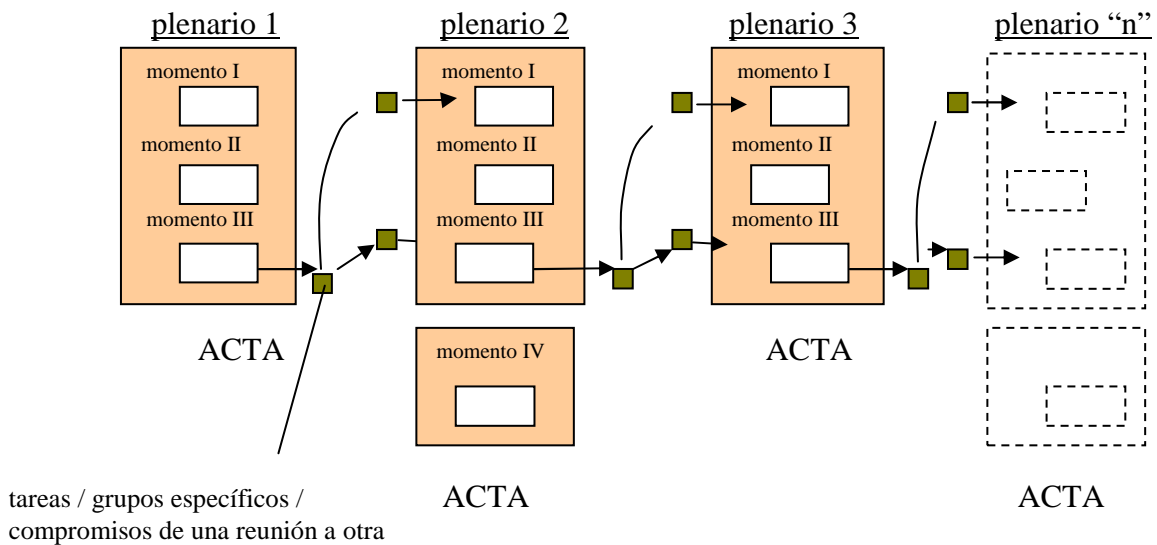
plenario 1

momento I

momento II

momento III

ACTA

plenario 2

momento I

momento II

momento III

momento IV

ACTA

plenario 3

momento I

momento II

momento III

ACTA

plenario “n”

ACTA

tareas / grupos específicos / compromisos de una reunión a otra